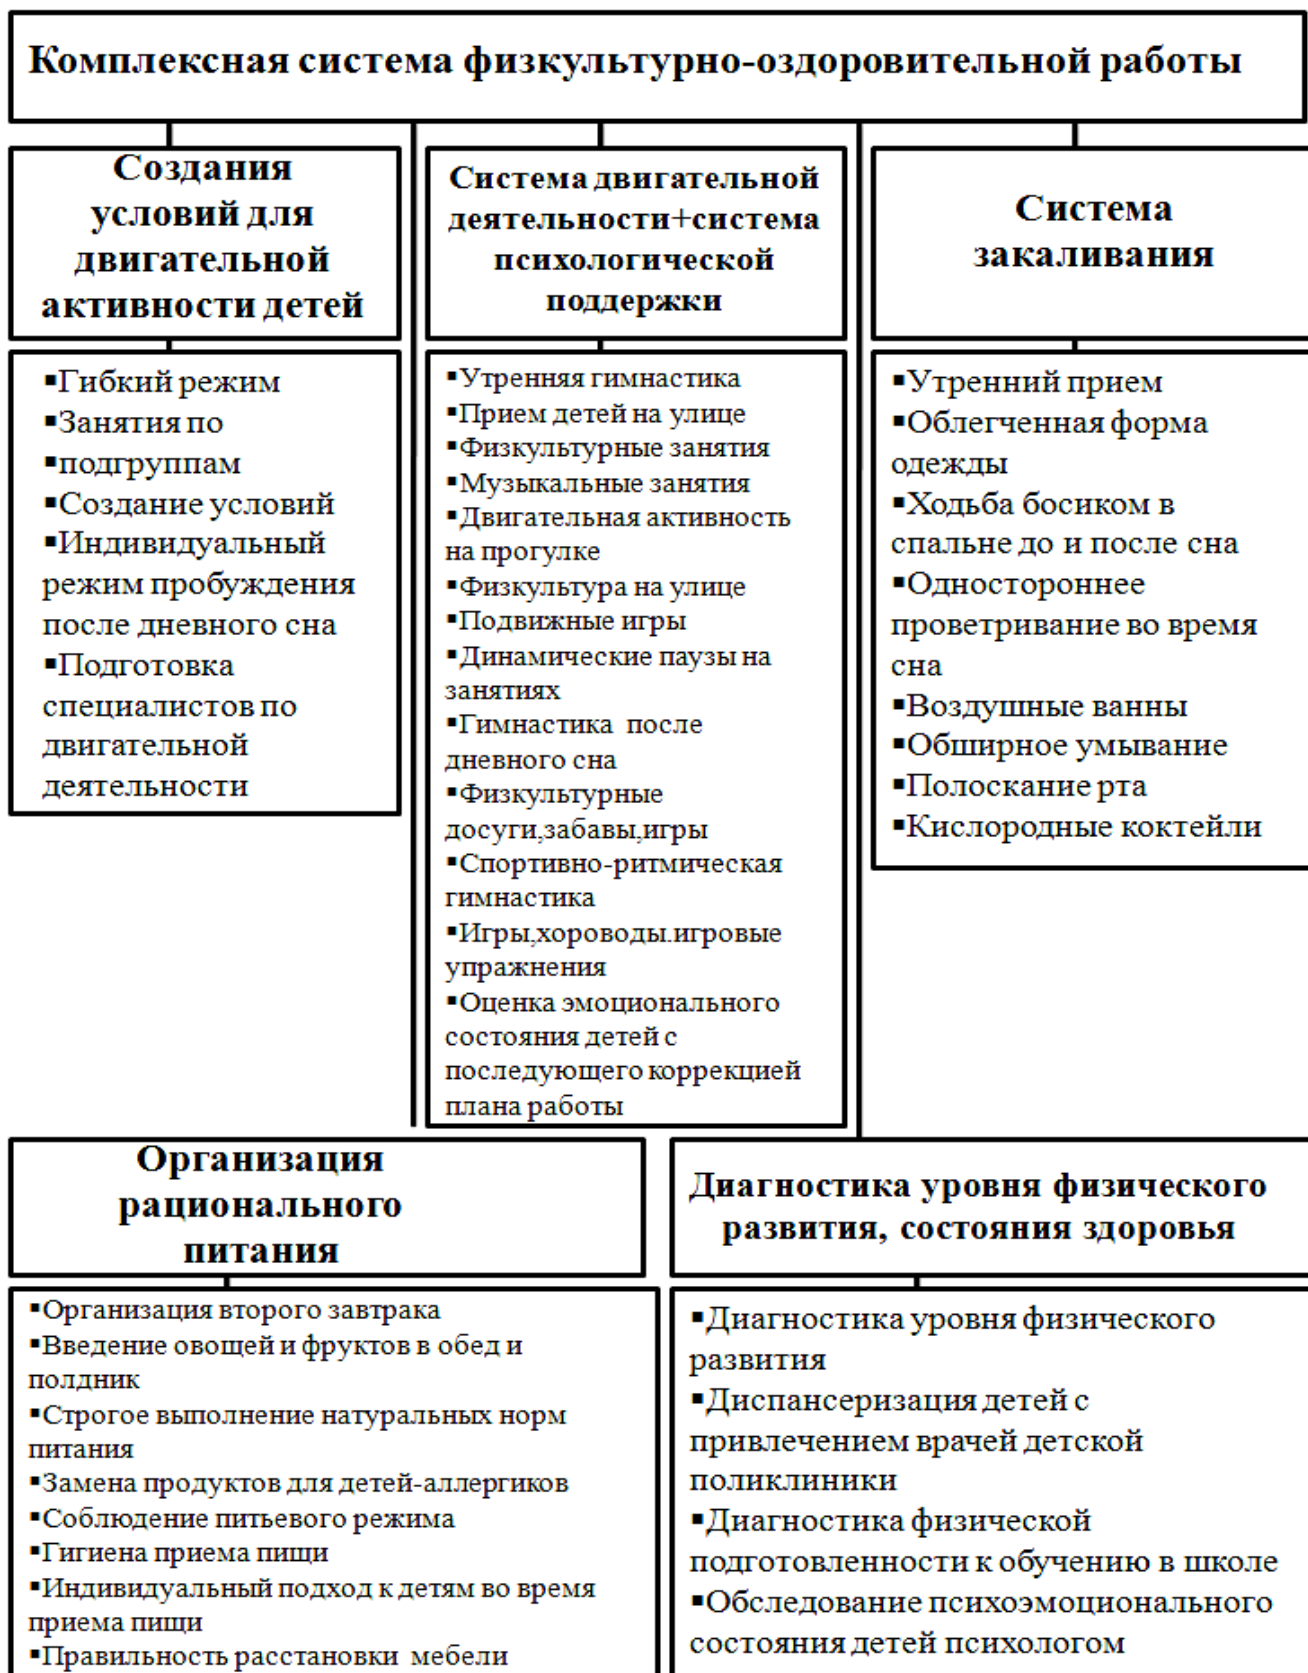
Комплексная система физкультурно-оздоровительной работы

Создания условий для двигательной активности детей

▪Гибкий режим
▪Занятия по
▪подгруппам
▪Создание условий
▪Индивидуальный режим пробуждения после дневного сна
▪Подготовка специалистов по двигательной деятельности

Система двигательной деятельности+система психологической поддержки

▪Утренняя гимнастика
▪Прием детей на улице
▪Физкультурные занятия
▪Музыкальные занятия
▪Двигательная активность на прогулке
▪Физкультура на улице
▪Подвижные игры
▪Динамические паузы на занятиях
▪Гимнастика после дневного сна
▪Физкультурные досуги,забавы,игры
▪Спортивно-ритмическая гимнастика
▪Игры,хороводы.игровые упражнения
▪Оценка эмоционального состояния детей с последующего коррекцией плана работы

Система закаливания

▪Утренний прием
▪Облегченная форма одежды
▪Ходьба босиком в спальне до и после сна
▪Одностороннее проветривание во время сна
▪Воздушные ванны
▪Обширное умывание
▪Полоскание рта
▪Кислородные коктейли

Организация рационального питания

▪Организация второго завтрака
▪Введение овощей и фруктов в обед и полдник
▪Строгое выполнение натуральных норм питания
▪Замена продуктов для детей-аллергиков
▪Соблюдение питьевого режима
▪Гигиена приема пищи
▪Индивидуальный подход к детям во время приема пищи
▪Правильность расстановки мебели

Диагностика уровня физического развития, состояния здоровья

▪Диагностика уровня физического развития
▪Диспансеризация детей с привлечением врачей детской поликлиники
▪Диагностика физической подготовленности к обучению в школе
▪Обследование психоэмоционального состояния детей психологом